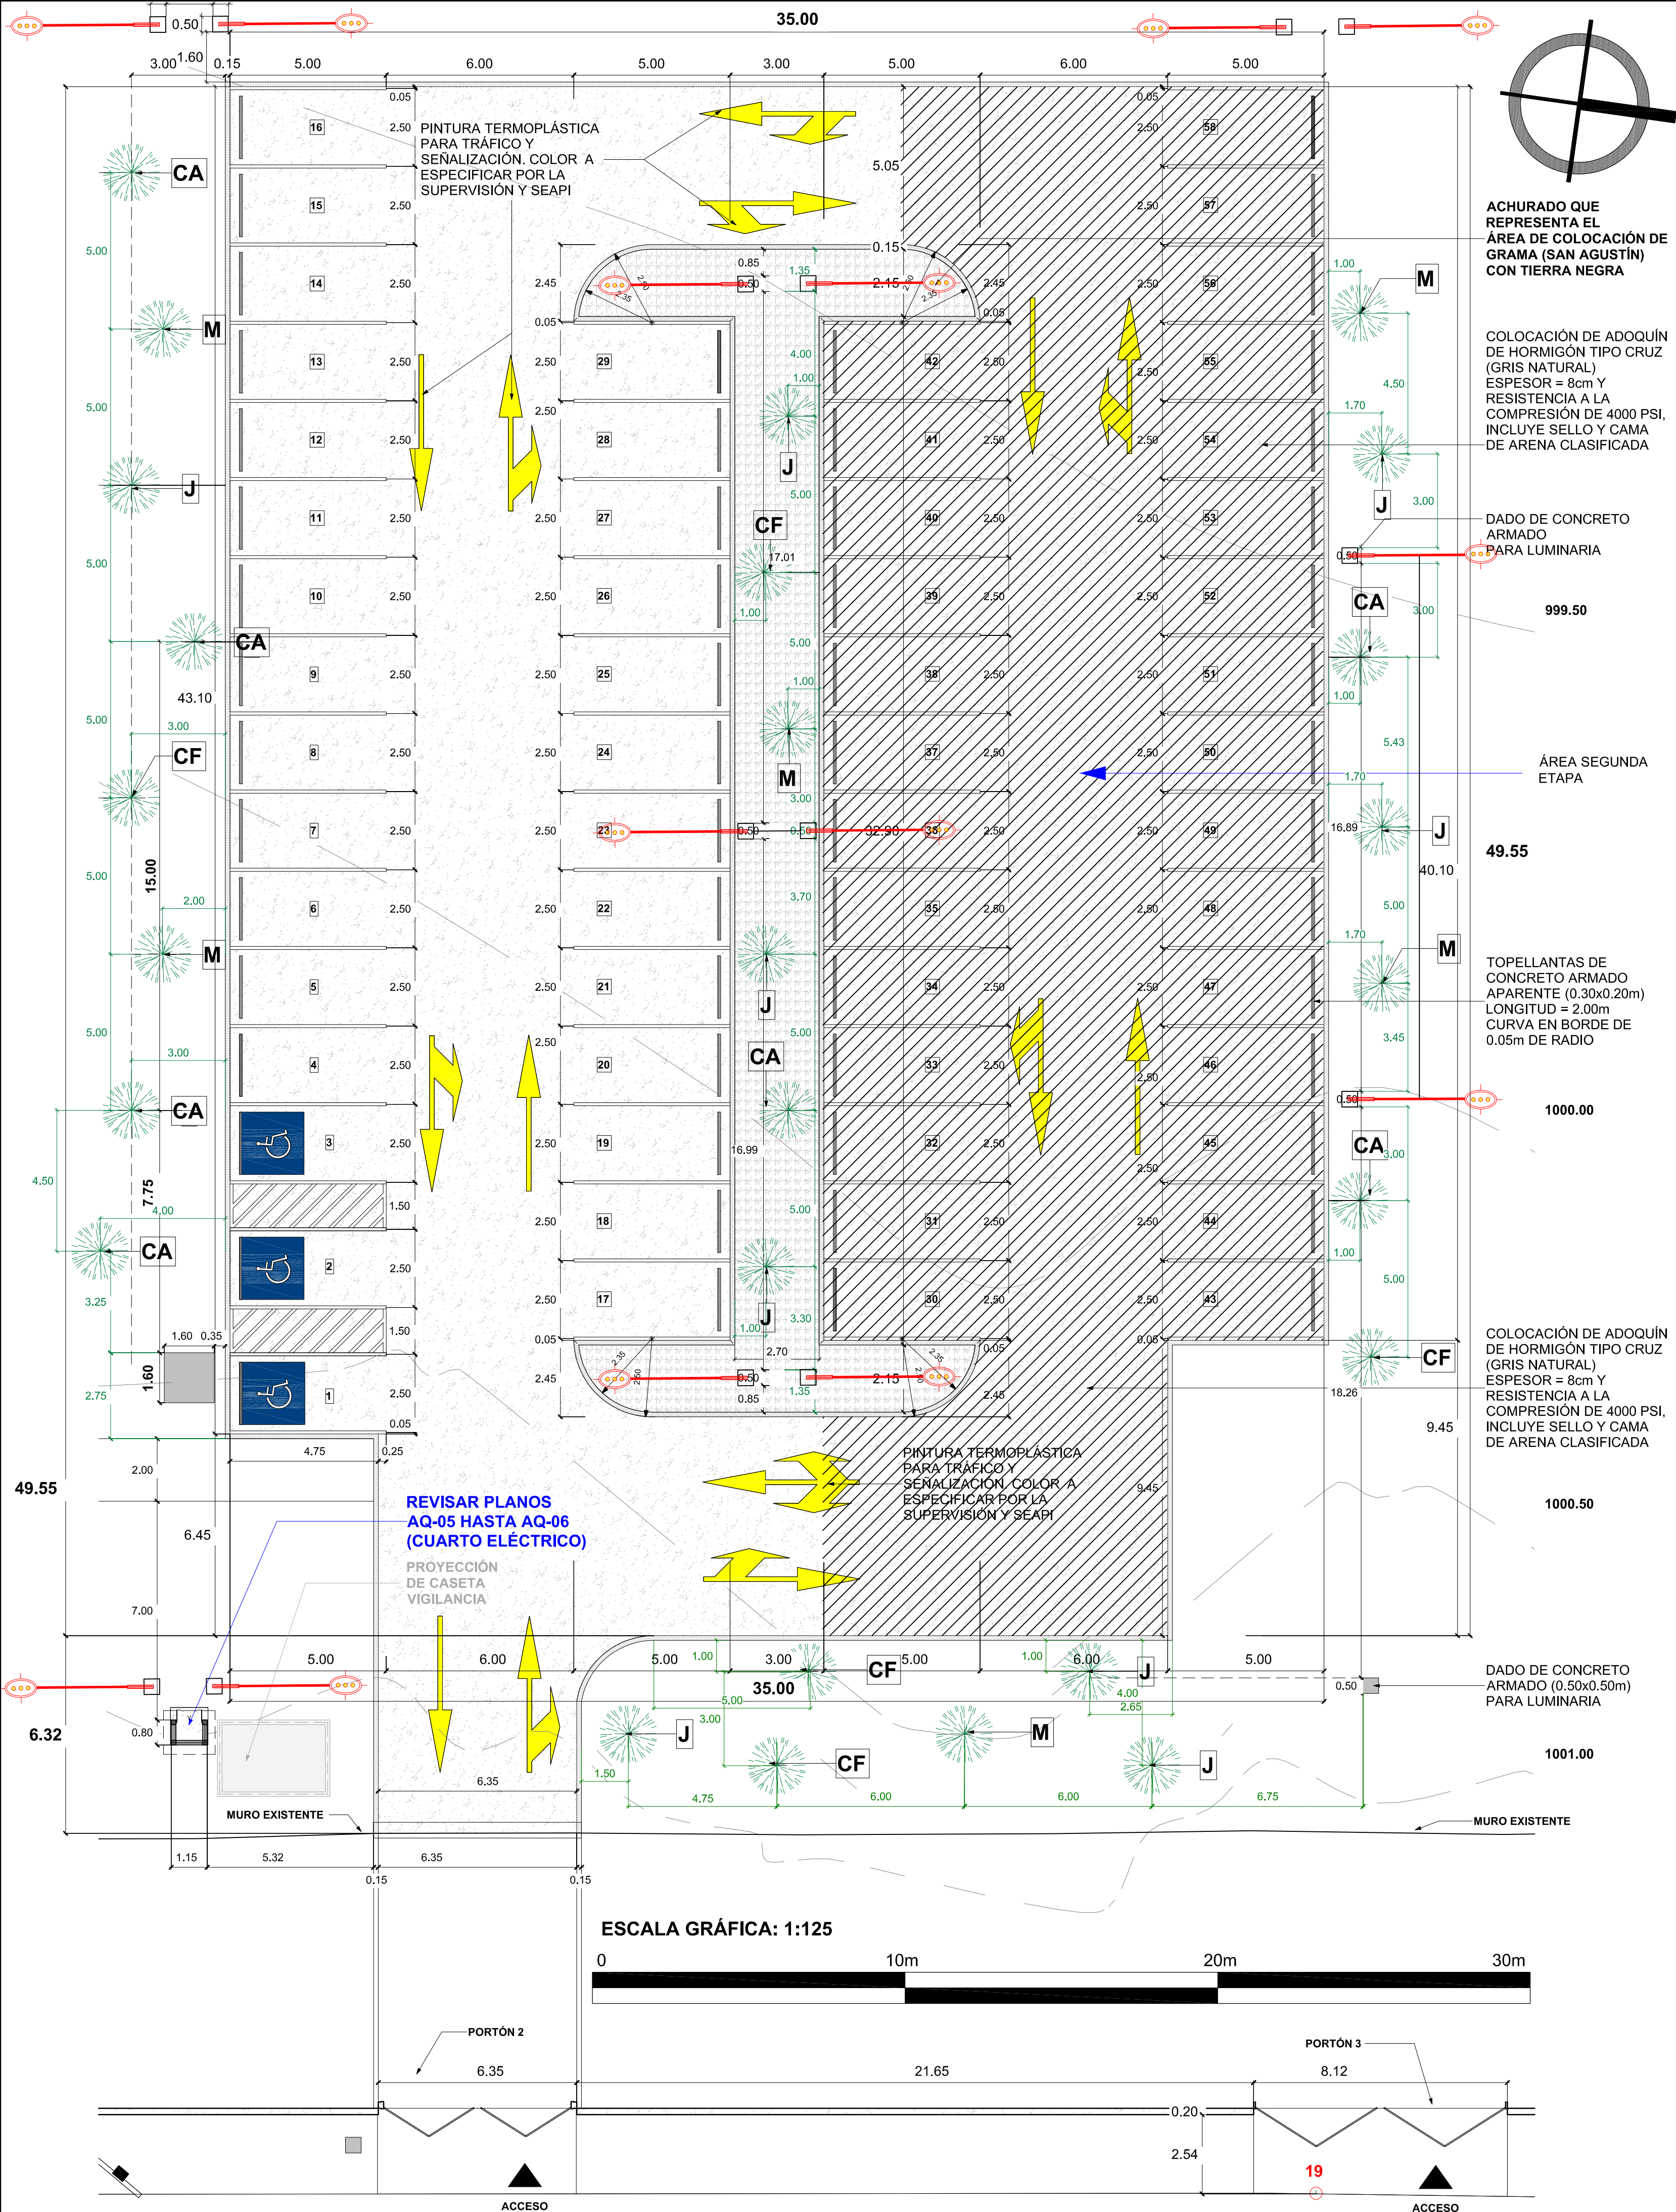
0.50 35.00

3.00 1.60 0.15 5.00 6.00 5.00 3.00 5.00 6.00 5.00

0.05
2.50 16
PINTURA TERMOPLÁSTICA PARA TRÁFICO Y SEÑALIZACIÓN. COLOR A ESPECIFICAR POR LA SUPERVISIÓN Y SEAPI

CA
M
J
CA
CF
M
CA
CA

5.00 5.00 5.00 5.00 5.00 5.00 4.50 3.25 2.75

15 14 13 12 11 10 9 8 7 6 5 4 3 2 1

29 28 27 26 25 24 23 22 21 20 19 18 17

42 41 40 39 38 37 36 35 34 33 32 31 30

58 57 56 55 54 53 52 51 50 49 48 47 46 45 44 43

43.10
3.00
15.00
2.00
3.00
7.75
4.00
1.60 0.35
1.60
1.50
1.50
0.05
4.75 0.25
2.00
49.55
6.45
7.00

5.05
0.15
0.85
1.35
2.15
2.45
0.05
4.00
1.00
J
5.00
CF
17.01
1.00
5.00
1.00
M
3.00
0.50
32.90
3.70
J
5.00
CA
16.99
5.00
J
3.30
1.00
2.70
0.85
1.35
2.15
2.45

ACHURADO QUE REPRESENTA EL ÁREA DE COLOCACIÓN DE GRAMA (SAN AGUSTÍN) CON TIERRA NEGRA

M
1.00
4.50
1.70
J
3.00
COLOCACIÓN DE ADOQUÍN DE HORMIGÓN TIPO CRUZ (GRIS NATURAL) ESPESOR = 8cm Y RESISTENCIA A LA COMPRESIÓN DE 4000 PSI, INCLUYE SELLO Y CAMA DE ARENA CLASIFICADA

DADO DE CONCRETO ARMADO PARA LUMINARIA
0.50
CA
3.00
999.50
1.00
5.43
1.70
ÁREA SEGUNDA ETAPA
16.89
J
49.55
40.10
5.00
1.70
M
TOPELLANTAS DE CONCRETO ARMADO APARENTE (0.30x0.20m) LONGITUD = 2.00m CURVA EN BORDE DE 0.05m DE RADIO
3.45
0.50
1000.00
CA
3.00
1.00
5.00
CF
COLOCACIÓN DE ADOQUÍN DE HORMIGÓN TIPO CRUZ (GRIS NATURAL) ESPESOR = 8cm Y RESISTENCIA A LA COMPRESIÓN DE 4000 PSI, INCLUYE SELLO Y CAMA DE ARENA CLASIFICADA
18.26
9.45
9.45
1000.50

PINTURA TERMOPLÁSTICA PARA TRÁFICO Y SEÑALIZACIÓN. COLOR A ESPECIFICAR POR LA SUPERVISIÓN Y SEAPI

REVISAR PLANOS AQ-05 HASTA AQ-06 (CUARTO ELÉCTRICO)
PROYECCIÓN DE CASETA VIGILANCIA

5.00 6.00 5.00 1.00 3.00 CF 5.00 1.00 6.00 J 5.00
35.00
5.00
4.00
2.65
0.50
DADO DE CONCRETO ARMADO (0.50x0.50m) PARA LUMINARIA
6.32
0.80
3.00
J
M
CF
J
1001.00
6.35
1.50
4.75 6.00 6.00 6.75
MURO EXISTENTE
MURO EXISTENTE
1.15 5.32 6.35
0.15 0.15

ESCALA GRÁFICA: 1:125
0 10m 20m 30m

PORTÓN 2
PORTÓN 3
6.35 21.65 8.12
0.20
2.54
19
ACCESO
ACCESO